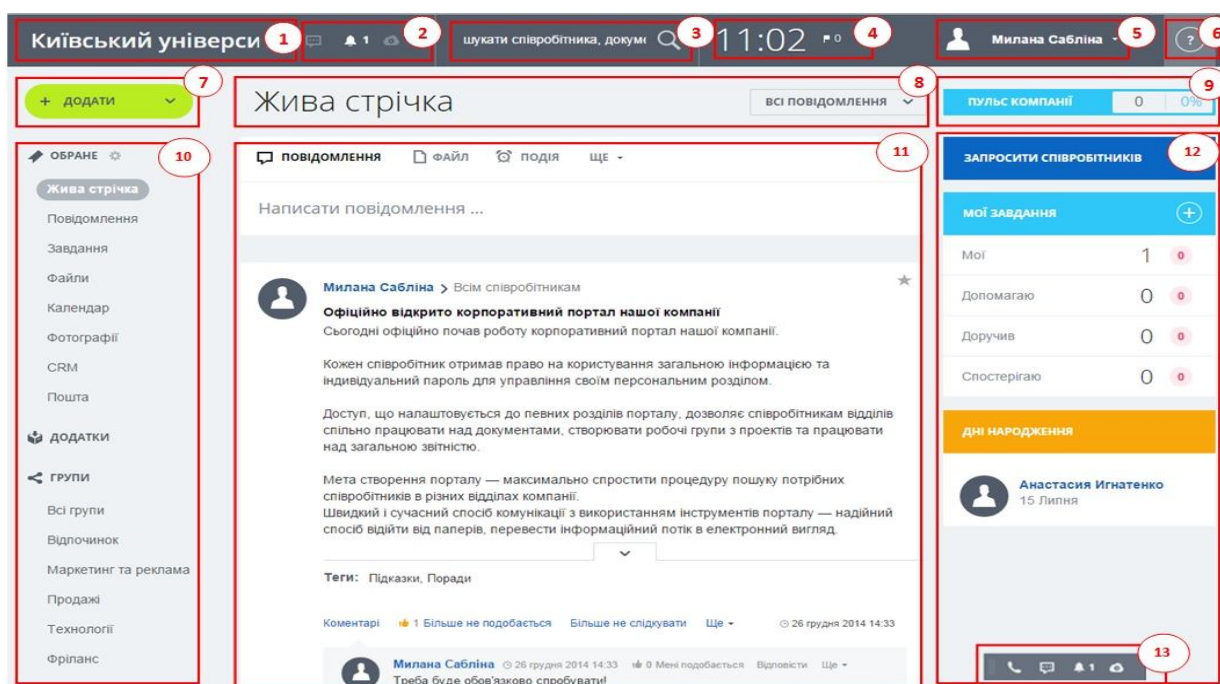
Київський універси 1
1 2
шукати співробітника, докум 3
11:02 0 4
Милана Сабліна 5
? 6
+ ДОДАТИ 7
Жива стрічка
ВСІ ПОВІДОМЛЕННЯ 8
ПУЛЬС КОМПАНІЇ 0 0% 9
ОБРАНЕ 10
Жива стрічка
Повідомлення
Завдання
Файли
Календар
Фотографії
CRM
Пошта
ДОДАТКИ
ГРУПИ
Всі групи
Відпочинок
Маркетинг та реклама
Продажі
Технології
Фріланс
ПОВІДОМЛЕННЯ ФАЙЛ ПОДІЯ ЩЕ 11
Написати повідомлення ...
Милана Сабліна > Всім співробітникам
Офіційно відкрито корпоративний портал нашої компанії
Сьогодні офіційно почав роботу корпоративний портал нашої компанії.

Кожен співробітник отримав право на користування загальною інформацією та індивідуальний пароль для управління своїм персональним розділом.

Доступ, що налаштовується до певних розділів порталу, дозволяє співробітникам відділів спільно працювати над документами, створювати робочі групи з проектів та працювати над загальною звітністю.

Мета створення порталу — максимально спростити процедуру пошуку потрібних співробітників в різних відділах компанії.
Швидкий і сучасний спосіб комунікації з використанням інструментів порталу — надійний спосіб відійти від паперів, перевести інформаційний потік в електронний вигляд.
Теги: Підказки, Поради
Коментарі 1 Більше не подобається Більше не слідкувати Ще 26 грудня 2014 14:33
Милана Сабліна 26 грудня 2014 14:33 0 Мені подобається Відповісти Ще
Треба буде обов'язково спробувати!
ЗАПРОСИТИ СПІВРОБІТНИКІВ 12
МОЇ ЗАВДАННЯ
Мої 1 0
Допомагаю 0 0
Доручив 0 0
Спостерігаю 0 0
ДНІ НАРОДЖЕННЯ
Анастасия Игнатенко
15 Липня
1 13